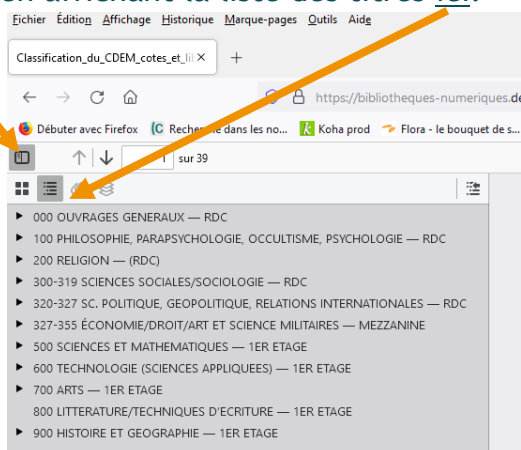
en affichant la liste des titres ici.

Fichier Édition Affichage Historique Marque-pages Outils Aide

Classification_du_CDEM_cotes_et_li ×

+

https://bibliotheques-numeriques.de

Débuter avec Firefox Recherche dans les no... Koha prod Flora - le bouquet de s...

1 sur 39

► 000 OUVRAGES GENERAUX — RDC
► 100 PHILOSOPHIE, PARAPSYCHOLOGIE, OCCULTISME, PSYCHOLOGIE — RDC
► 200 RELIGION — (RDC)
► 300-319 SCIENCES SOCIALES/SOCIOLOGIE — RDC
► 320-327 SC. POLITIQUE, GEOPOLITIQUE, RELATIONS INTERNATIONALES — RDC
► 327-355 ÉCONOMIE/DROIT/ART ET SCIENCE MILITAIRES — MEZZANINE
► 500 SCIENCES ET MATHEMATIQUES — 1ER ETAGE
► 600 TECHNOLOGIE (SCIENCES APPLIQUEES) — 1ER ETAGE
► 700 ARTS — 1ER ETAGE
800 LITTERATURE/TECHNIQUES D'ECRITURE — 1ER ETAGE
► 900 HISTOIRE ET GEOGRAPHIE — 1ER ETAGE